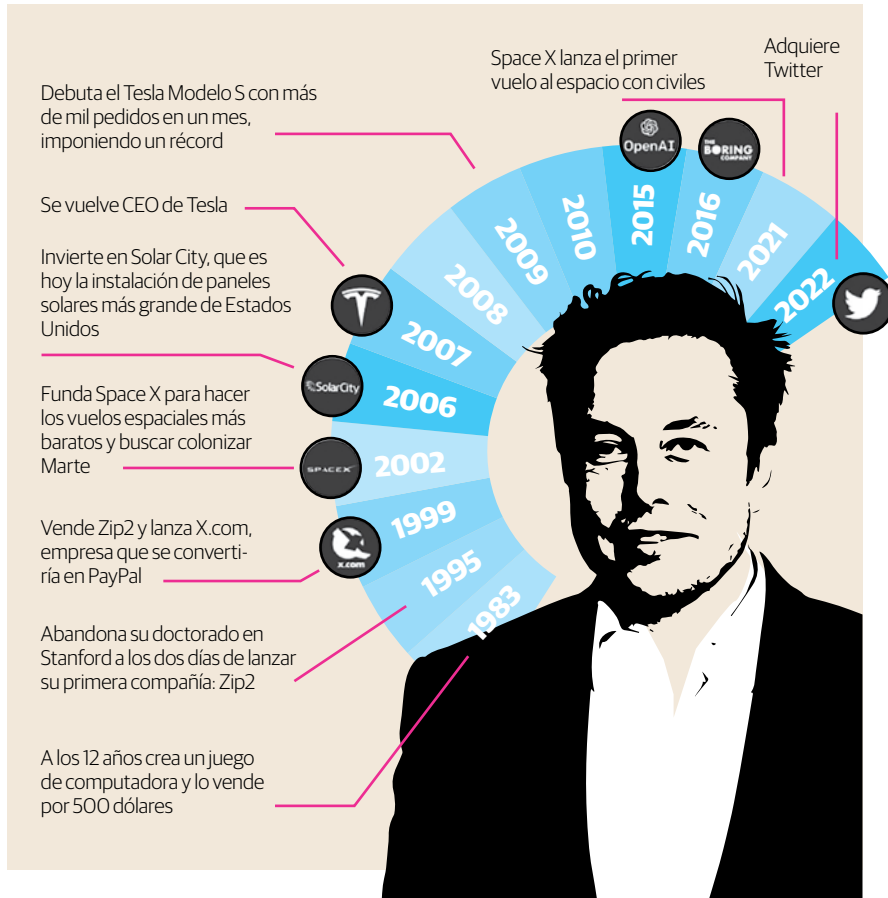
Space X lanza el primer vuelo al espacio con civiles

Adquiere Twitter

Debuta el Tesla Modelo S con más de mil pedidos en un mes, imponiendo un récord

Se vuelve CEO de Tesla

Invierte en Solar City, que es hoy la instalación de paneles solares más grande de Estados Unidos

Funda Space X para hacer los vuelos espaciales más baratos y buscar colonizar Marte

Vende Zip2 y lanza X.com, empresa que se convertiría en PayPal

Abandona su doctorado en Stanford a los dos días de lanzar su primera compañía: Zip2

A los 12 años crea un juego de computadora y lo vende por 500 dólares

1983
1995
1999
2002
2006
2007
2008
2009
2010
2015
2016
2021
2022

OpenAI
THE BORING COMPANY
SolarCity
SPACEX
X.com